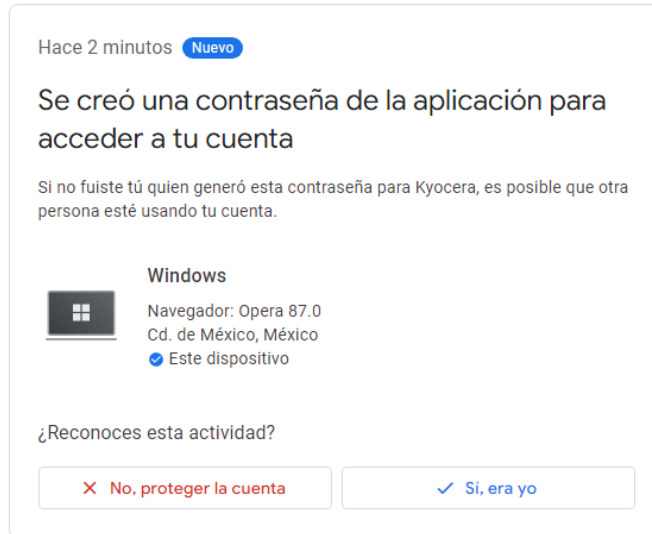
Hace 2 minutos Nuevo

Se creó una contraseña de la aplicación para acceder a tu cuenta

Si no fuiste tú quien generó esta contraseña para Kyocera, es posible que otra persona esté usando tu cuenta.

Windows

Navegador: Opera 87.0
Cd. de México, México
Este dispositivo

¿Reconoces esta actividad?

No, proteger la cuenta

Sí, era yo